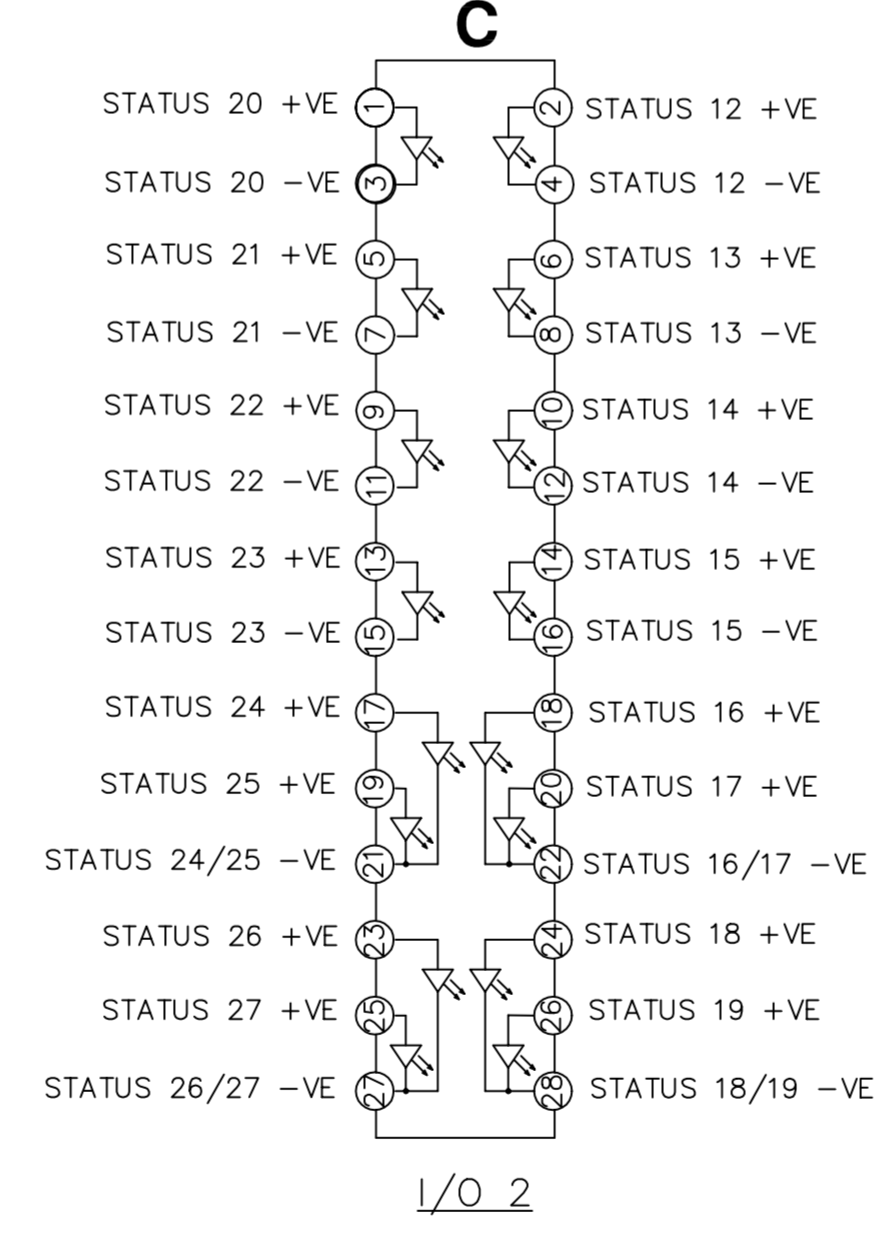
C

STATUS 20 +VE 1
2 STATUS 12 +VE
STATUS 20 −VE 3
4 STATUS 12 −VE
STATUS 21 +VE 5
6 STATUS 13 +VE
STATUS 21 −VE 7
8 STATUS 13 −VE
STATUS 22 +VE 9
10 STATUS 14 +VE
STATUS 22 −VE 11
12 STATUS 14 −VE
STATUS 23 +VE 13
14 STATUS 15 +VE
STATUS 23 −VE 15
16 STATUS 15 −VE
STATUS 24 +VE 17
18 STATUS 16 +VE
STATUS 25 +VE 19
20 STATUS 17 +VE
STATUS 24/25 −VE 21
22 STATUS 16/17 −VE
STATUS 26 +VE 23
24 STATUS 18 +VE
STATUS 27 +VE 25
26 STATUS 19 +VE
STATUS 26/27 −VE 27
28 STATUS 18/19 −VE

I/O 2